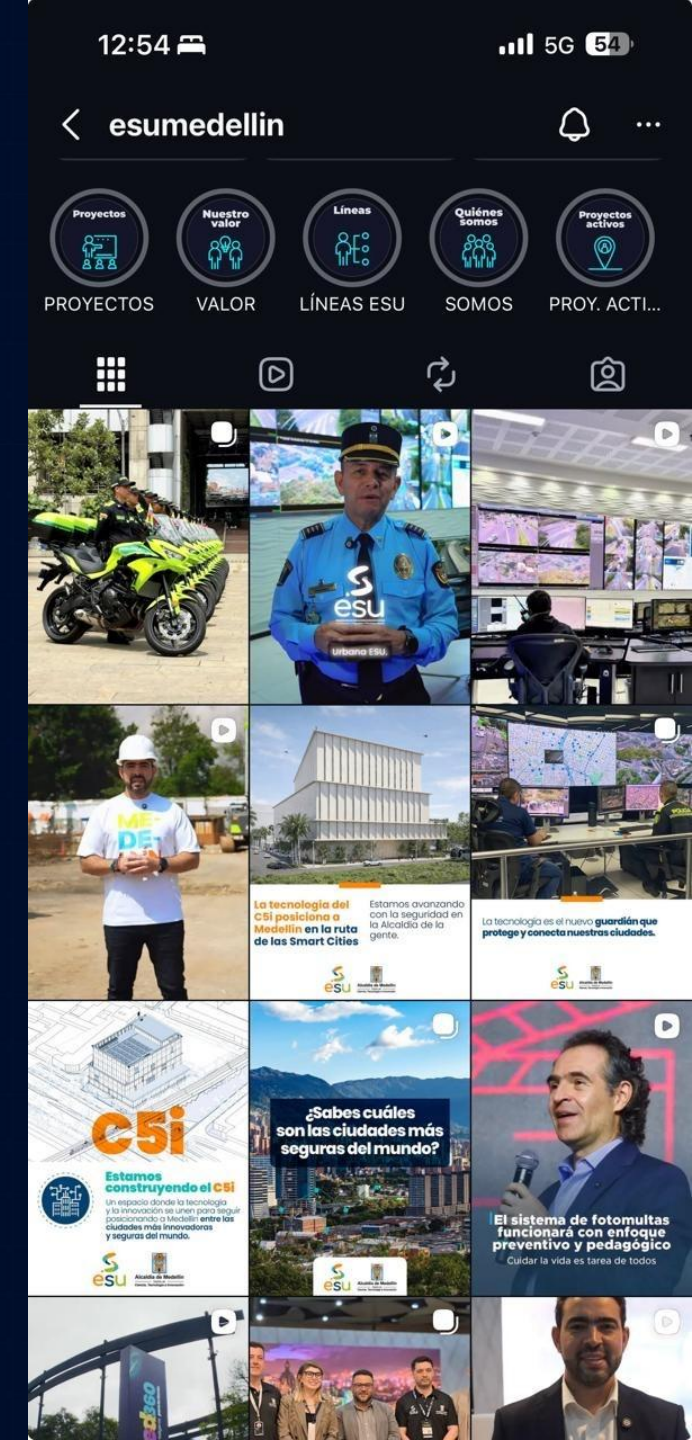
12:54

5G 54

esumedellin

Proyectos
PROYECTOS

Nuestro valor
VALOR

Líneas
LÍNEAS ESU

Quiénes somos
SOMOS

Proyectos activos
PROY. ACTI...

esu
Urbana ESU.

MEDE-

La tecnología del C5i posiciona a Medellín en la ruta de las Smart Cities

Estamos avanzando con la seguridad en la Alcaldía de la gente.

esu Alcaldía de Medellín

La tecnología es el nuevo guardián que protege y conecta nuestras ciudades.

esu Alcaldía de Medellín

C5i

Estamos construyendo el C5i

Un espacio donde la tecnología y la innovación se unen para seguir posicionando a Medellín entre las ciudades más innovadoras y seguras del mundo.

esu Alcaldía de Medellín

¿Sabes cuáles son las ciudades más seguras del mundo?

esu Alcaldía de Medellín

El sistema de fotomultas funcionará con enfoque preventivo y pedagógico

Cuidar la vida es tarea de todos